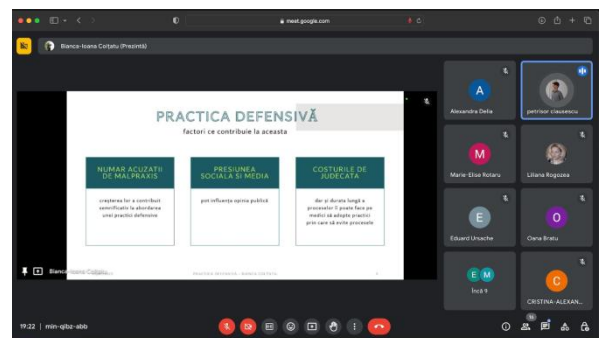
meet.google.com

Bianca-Ioana Colțatu (Prezintă)

PRACTICA DEFENSIVĂ

factori ce contribuie la aceasta

NUMAR ACUZAȚII DE MALPRAXIS

creșterea lor a contribuit semnificativ la abordarea unei practici defensive

PRESIUNEA SOCIALĂ ȘI MEDIA

pot influența opinia publică

COSTURILE DE JUDECATĂ

dar și durata lungă a proceselor îi poate face pe medici să adopte practici prin care să evite procesele

PRACTICA DEFENSIVĂ - BIANCA COLȚATU

Bianca-Ioana Colțatu

A
Alexandra Delia

petrisor clausescu

M
Marie-Elise Rotaru

Liliana Rogozea

E
Eduard Ursache

O
Oana Bratu

E M
Încă 9

C
CRISTINA-ALEXAN...

19:22 | min-qibz-abb

16